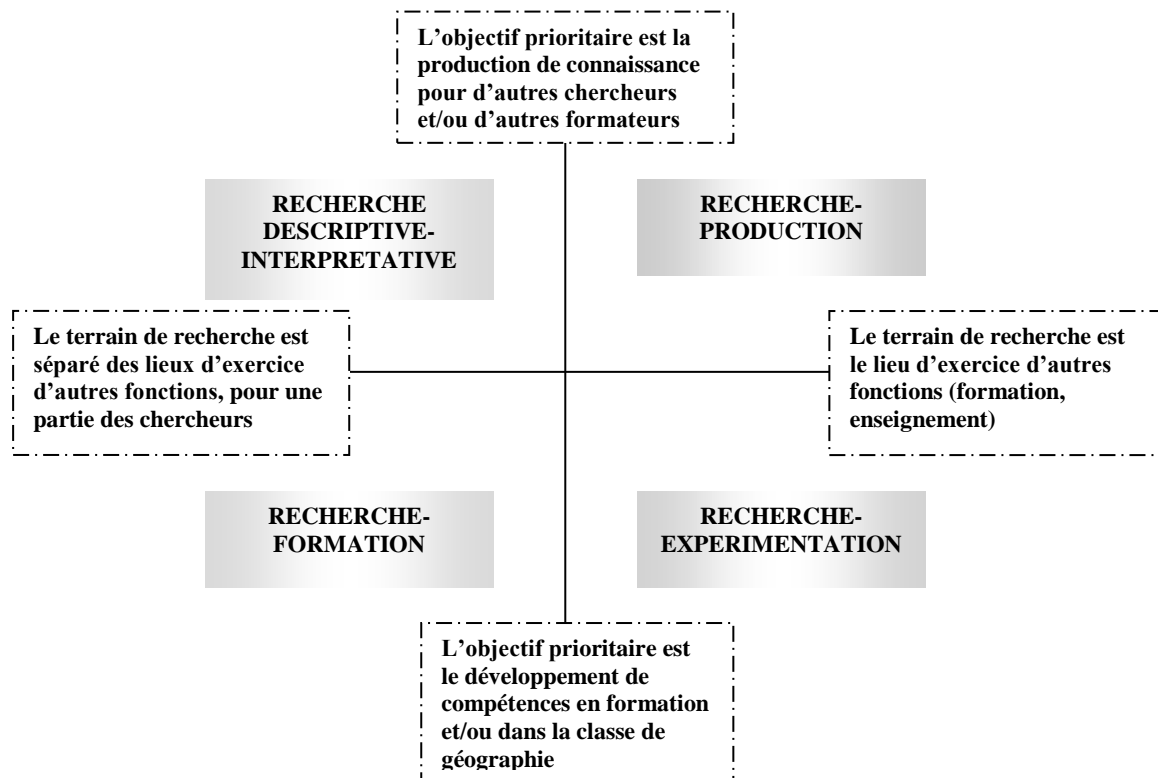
L'objectif prioritaire est la production de connaissance pour d'autres chercheurs et/ou d'autres formateurs

RECHERCHE DESCRIPTIVE-INTERPRETATIVE

RECHERCHE-PRODUCTION

Le terrain de recherche est séparé des lieux d'exercice d'autres fonctions, pour une partie des chercheurs

Le terrain de recherche est le lieu d'exercice d'autres fonctions (formation, enseignement)

RECHERCHE-FORMATION

RECHERCHE-EXPERIMENTATION

L'objectif prioritaire est le développement de compétences en formation et/ou dans la classe de géographie